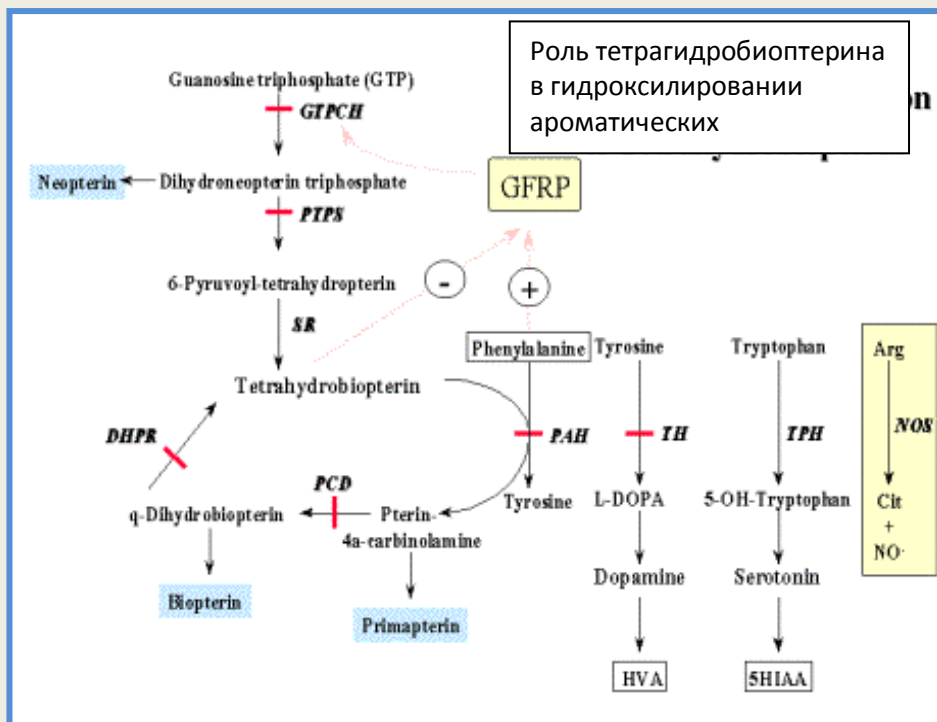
Роль тетрагидробиоптерина в гидроксилировании ароматических

Guanosine triphosphate (GTP)

GTPCH

Neopterin

Dihydroneopterin triphosphate

GFRP

PTPS

6-Pyruvoyl-tetrahydropterin

-

+

SR

Phenylalanine

Tyrosine

Tryptophan

Arg

Tetrahydrobiopterin

DHPR

PAH

TH

TPH

NOS

PCD

q-Dihydrobiopterin

Pterin-4a-carbinolamine

Tyrosine

L-DOPA

5-OH-Tryptophan

Cit + NO·

Biopterin

Primapterin

Dopamine

Serotonin

HVA

5HIAA